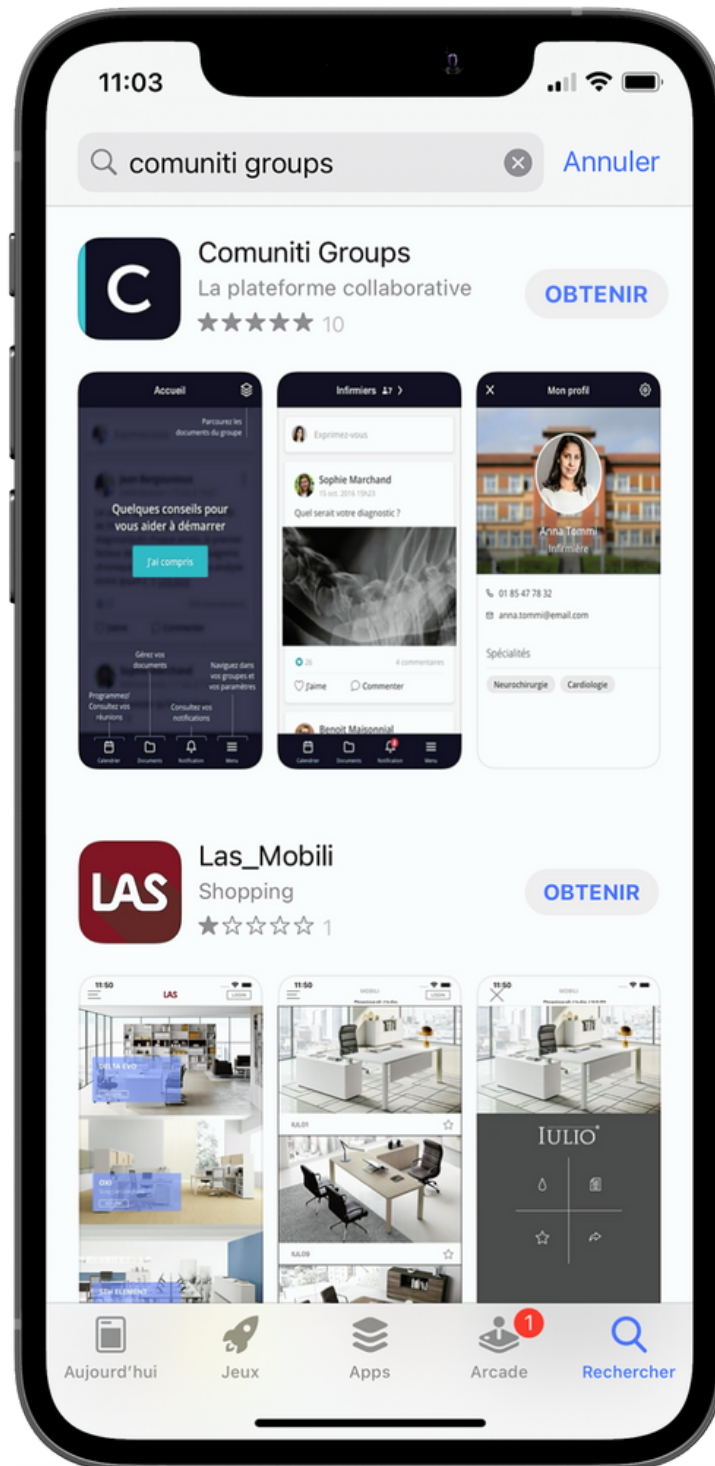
11:03

comuniti groups

Annuler

C

Comuniti Groups

La plateforme collaborative

★★★★★ 10

OBTENIR

Accueil

Parcourez les documents du groupe

Quelques conseils pour vous aider à démarrer

J'ai compris

Gérez vos documents

Naviguez dans vos groupes et vos paramètres

Programmez! Consultez vos réunions

Consultez vos notifications

Calendrier Documents Notification Menu

Infirmiers 17 >

Exprimez-vous

Sophie Marchand

15 oct. 2016 15h23

Quel serait votre diagnostic ?

26

4 commentaires

J'aime

Commenter

Benoit Maisonnial

Calendrier Documents Notification Menu

Mon profil

Anna Tommi

Infirmière

01 85 47 78 32

anna.tommi@email.com

Spécialités

Neurochirurgie

Cardiologie

LAS

Las_Mobili

Shopping

★☆☆☆☆ 1

OBTENIR

11:50

LAS

DELTA EVO

OXI

5TH ELEMENT

11:50

MOBILI

IULIO

IULIO9

11:50

IULIO

Aujourd'hui

Jeux

Apps

1

Arcade

Rechercher